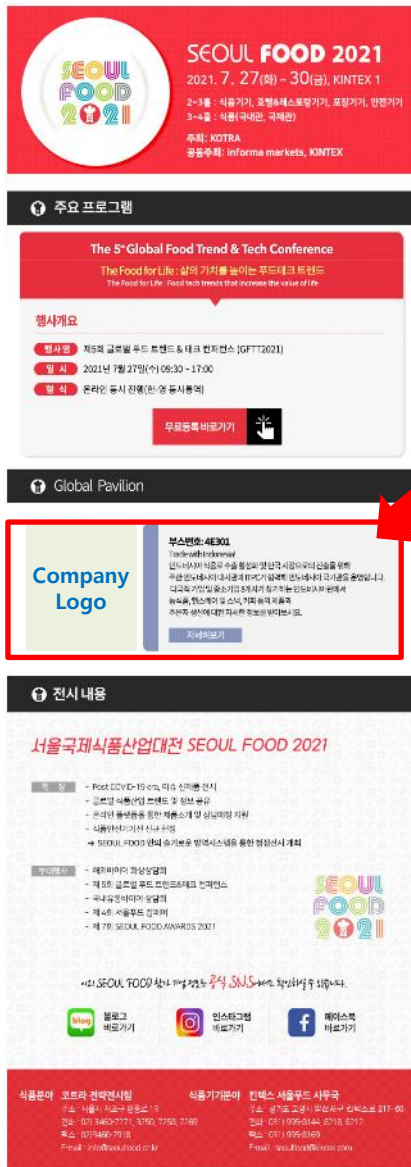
SEOUL FOOD 2021

SEOUL FOOD 2021

2021. 7. 27(화) ~ 30(금), KINTEX 1

2~3홀 : 식품기기, 호텔&레스토랑기기, 포장기기, 안전기기
3~4홀 : 식품(국내관, 국제관)

주최: KOTRA
공동주최: informa markets, KINTEX

주요 프로그램

The 5th Global Food Trend & Tech Conference

The Food for Life : 삶의 가치를 높이는 푸드테크 트렌드

The Food for Life : Food tech trends that increase the value of Life

행사개요

행사명 제5회 글로벌 푸드 트렌드 & 테크 컨퍼런스 (GFTT2021)

일 시 2021년 7월 27일(화) 09:30 ~ 17:00

형 식 온라인 동시 진행(한·영 동시통역)

무료등록 바로가기

Global Pavilion

Company Logo

부스번호: 4E301

Trade with Indonesia

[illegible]

자세히보기

전시 내용

서울국제식품산업대전 SEOUL FOOD 2021

특 징
- Post COVID-19 era, 미래 식품을 전시
- 글로벌 식품산업 트렌드 및 정보 공유
- 온라인 플랫폼을 통한 제품소개 및 상담매칭 지원
- 식품안전기기전 신규 런칭
→ SEOUL FOOD 만의 슈가부로 방역시스템을 통한 청정전시 개최

부대행사
- 해외바이어 화상상담회
- 제5회 글로벌 푸드 트렌드&테크 컨퍼런스
- 국내 유통바이어 상담회
- 제4회 서울푸드 잡페어
- 제7회 SEOUL FOOD AWARDS 2021

SEOUL FOOD 2021

이제 SEOUL FOOD 참가 기업 정보는 공식 SNS에서도 확인하실수 있습니다.

blog 블로그 바로가기

인스타그램 바로가기

페이스북 바로가기

식품분야 코트라 전략전시팀
주소 : 서울시 서초구 헌릉로 13
전화 : 02)3460-7771, 3760, 7758, 7769
팩스 : 02)3460-7918
E-mail : info@seoulfood.co.kr

식품기기분야 킨텍스 서울푸드 사무국
주소 : 경기도 고양시 일산서구 킨텍스로 217-60
전화 : 031)995-8144, 8218, 8217
팩스 : 031)995-8169
E-mail : seoulfood@kintex.com